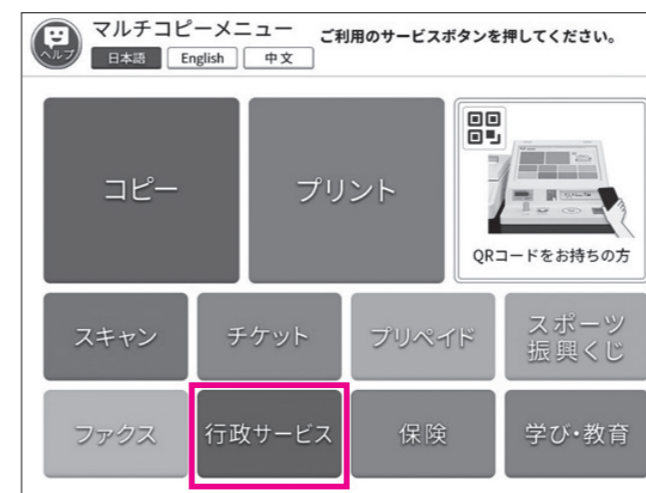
ヘルプ マルチコピーメニュー
日本語 English 中文
ご利用のサービスボタンを押してください。

コピー
プリント
QRコードをお持ちの方

スキャン
チケット
プリペイド
スポーツ振興くじ

ファクス
行政サービス
保険
学び・教育